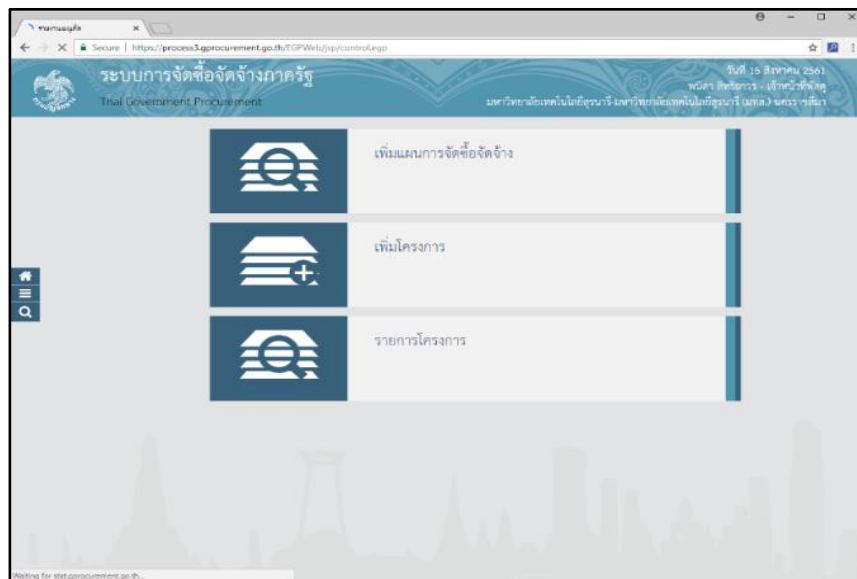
รายการเมนูหลัก ×

Secure | https://process3.gprocurement.go.th/EGPWeb/jsp/control.egp

ระบบการจัดซื้อจัดจ้างภาครัฐ
Thai Government Procurement

วันที่ 15 สิงหาคม 2561
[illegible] - เจ้าหน้าที่พัสดุ
มหาวิทยาลัยเทคโนโลยีสุรนารี-มหาวิทยาลัยเทคโนโลยีสุรนารี (มทส.) นครราชสีมา

เพิ่มแผนการจัดซื้อจัดจ้าง

เพิ่มโครงการ

รายการโครงการ

Waiting for stat.gprocurement.go.th...